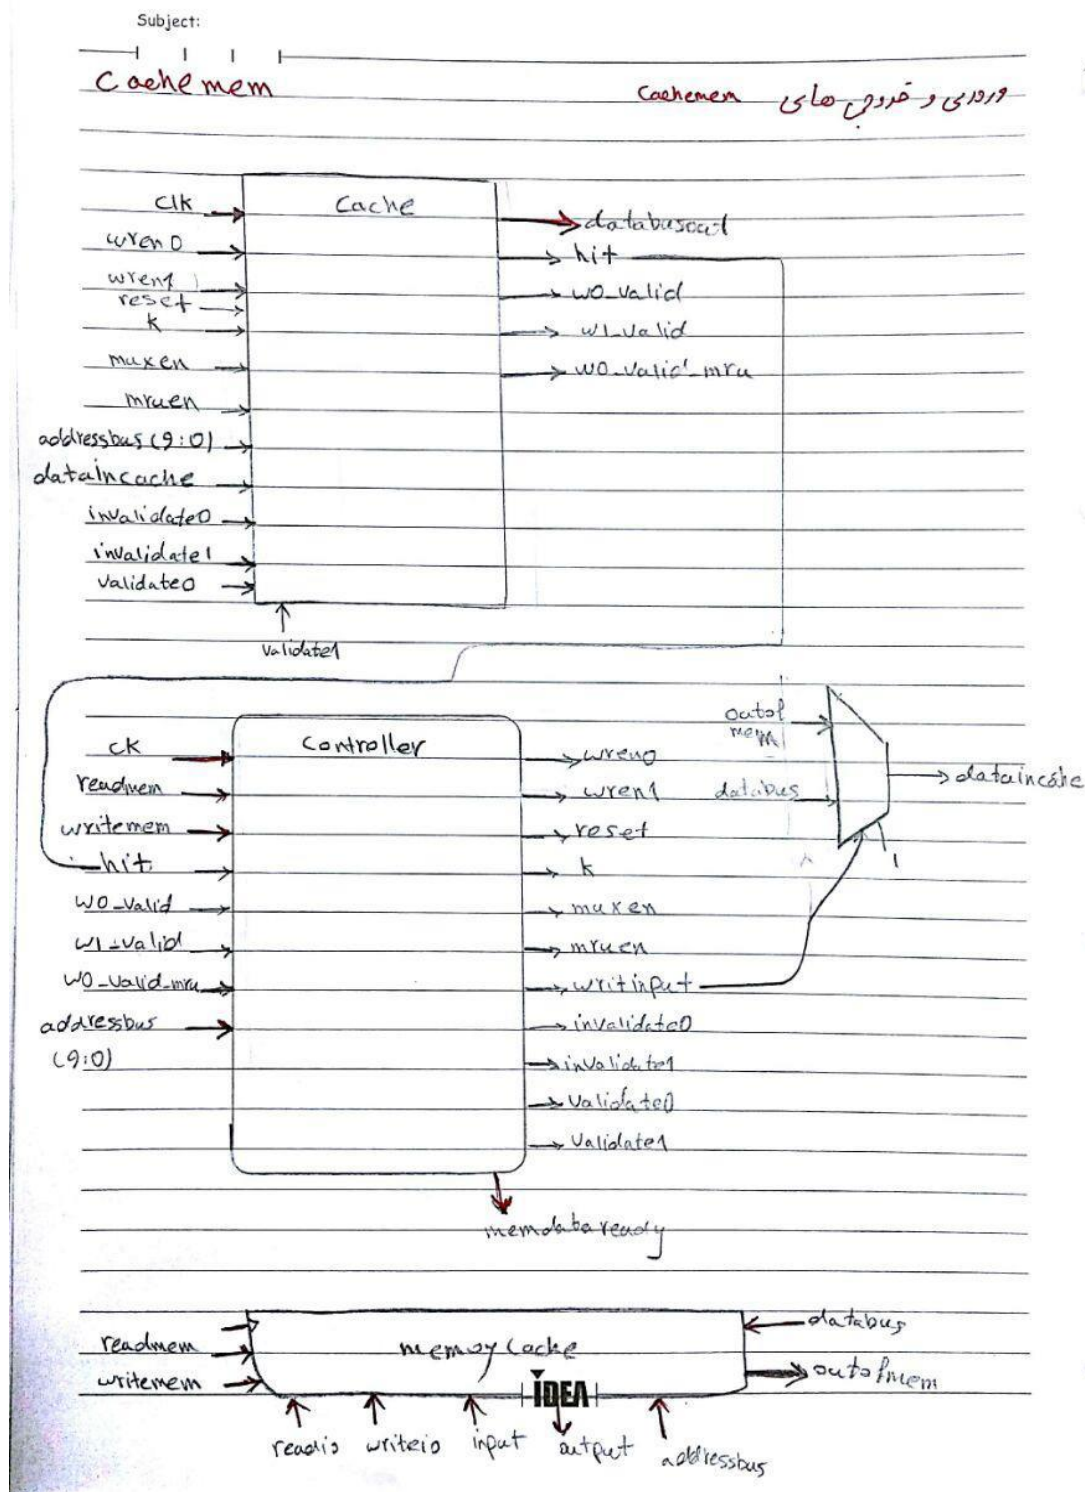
Subject:

Cachemem

ورودی و خروجی های Cachemem

Cache

clk
wren0
wren1
reset
k
muxen
mruen
addressbus (9:0)
dataincache
invalidate0
invalidate1
validate0
validate1

databusout
hit
w0_valid
w1_valid
w0_valid_mru

Controller

ck
readmem
writemem
hit
w0_valid
w1_valid
w0_valid_mru
addressbus (9:0)

wren0
wren1
reset
k
muxen
mruen
writinput
invalidate0
invalidate1
validate0
validate1

memdataready

outofmem
databus
1
dataincache

memory cache

readmem
writemem
readio
writeio
input
output
addressbus
databus
outofmem

IDEA